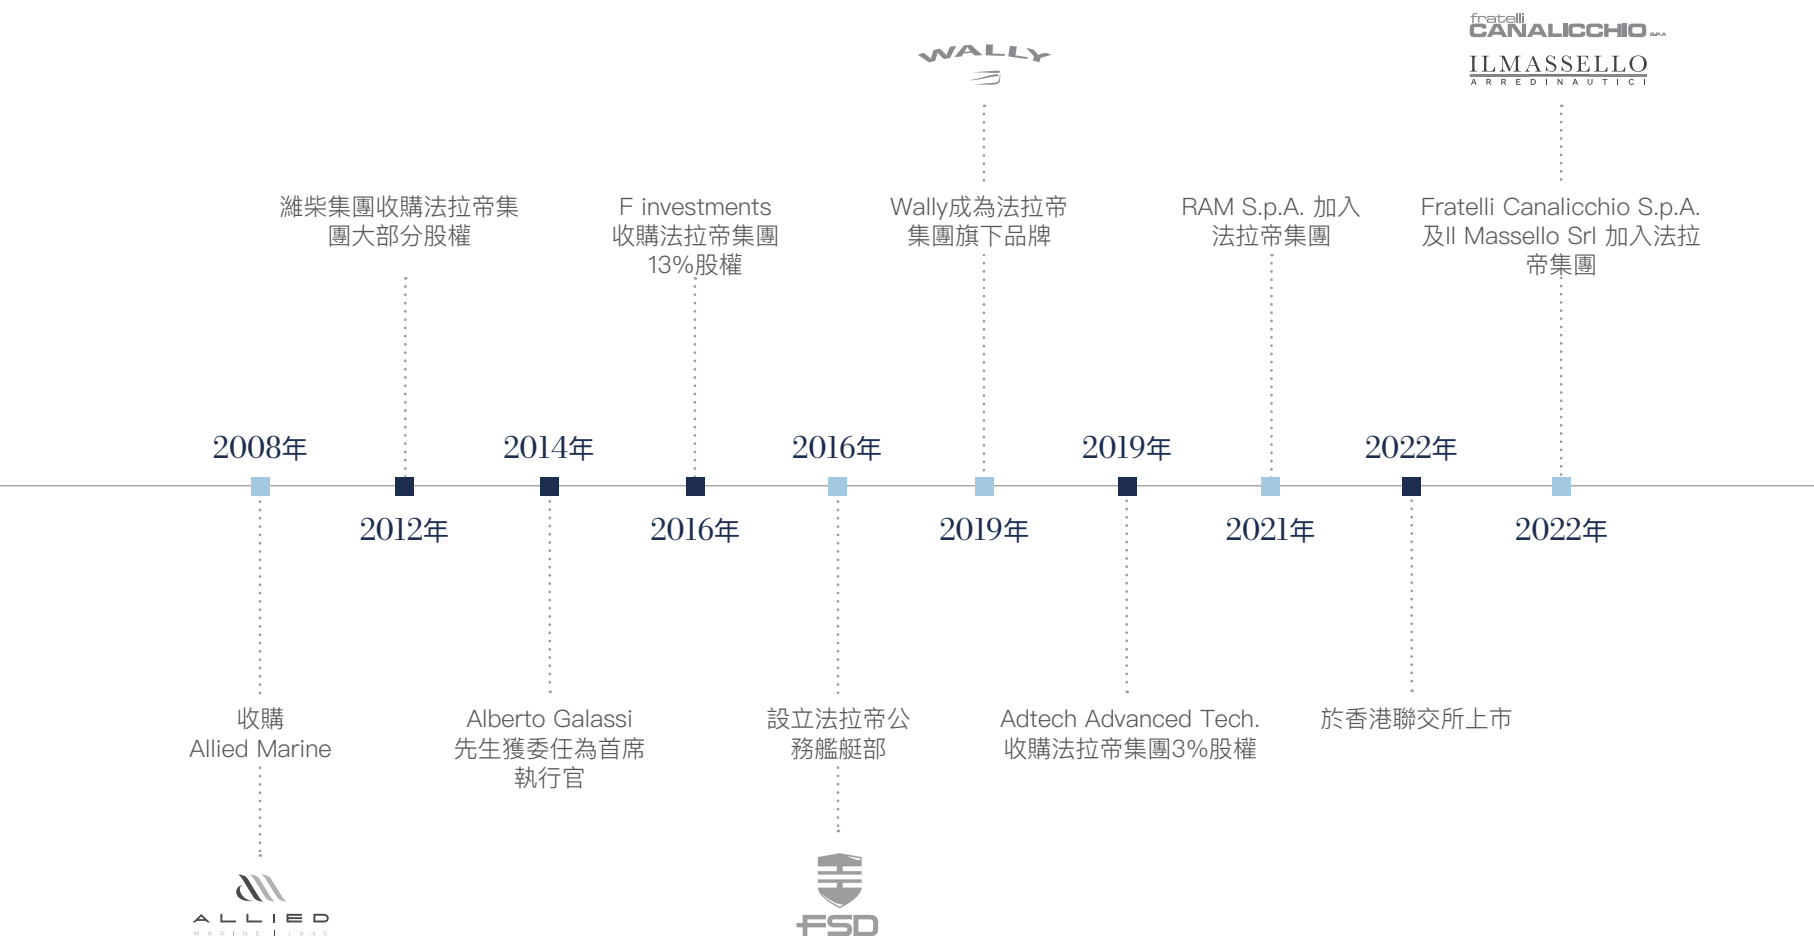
fratelli
CANALICCHIO S.p.A.
ILMASSELLO
ARREDI NAUTICI

WALLY

濰柴集團收購法拉帝集團大部分股權

F investments 收購法拉帝集團 13%股權

Wally成為法拉帝集團旗下品牌

RAM S.p.A. 加入法拉帝集團

Fratelli Canalicchio S.p.A. 及Il Massello Srl 加入法拉帝集團

2008年

2012年

2014年

2016年

2016年

2019年

2019年

2021年

2022年

2022年

收購 Allied Marine

Alberto Galassi 先生獲委任為首席執行官

設立法拉帝公務艦艇部

Adtech Advanced Tech. 收購法拉帝集團3%股權

於香港聯交所上市

ALLIED
MARINE | 1945

FSD